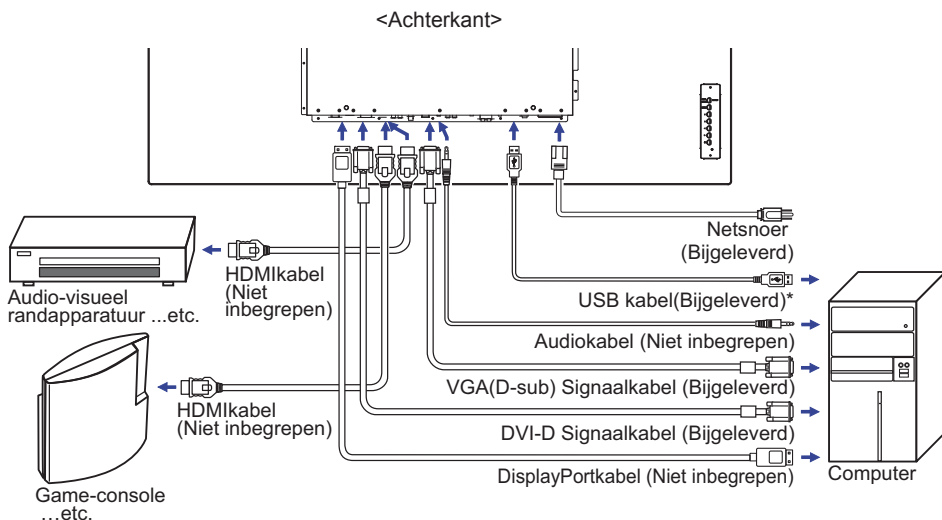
<Achterkant>

Netsnoer (Bijgeleverd)

HDMIkabel (Niet inbegrepen)

Audio-visueel randapparatuur ...etc.

USB kabel(Bijgeleverd)*

Audiokabel (Niet inbegrepen)

VGA(D-sub) Signaalkabel (Bijgeleverd)

HDMIkabel (Niet inbegrepen)

DVI-D Signaalkabel (Bijgeleverd)

DisplayPortkabel (Niet inbegrepen)

Computer

Game-console …etc.